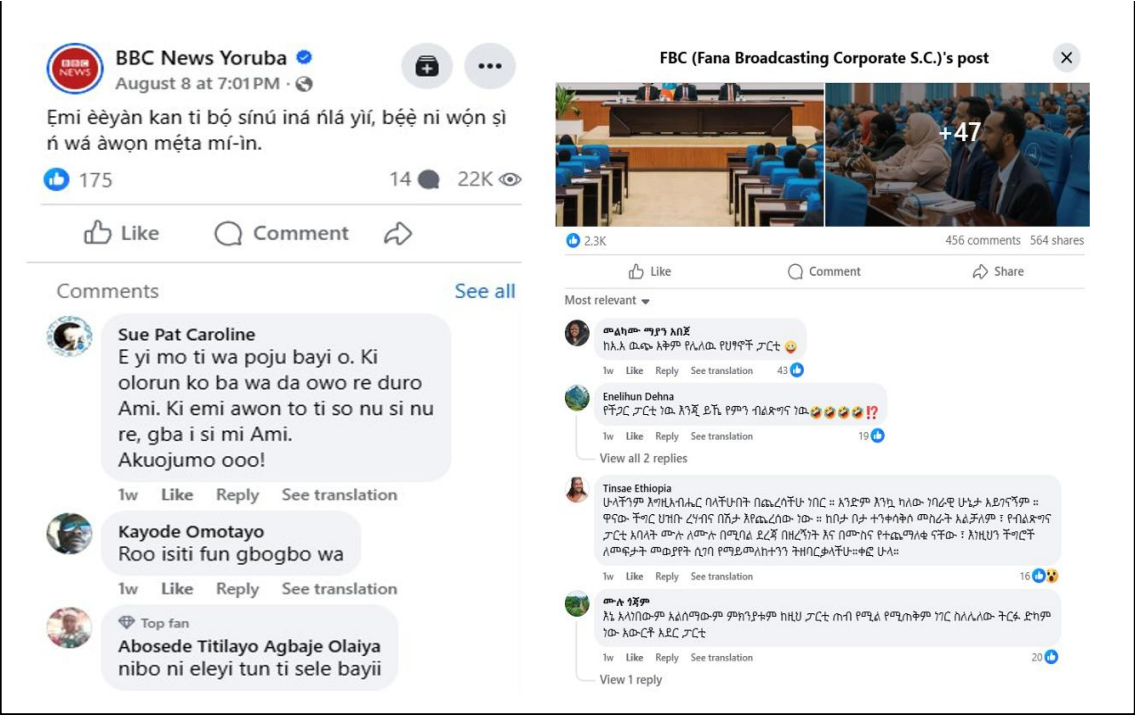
BBC News Yoruba
August 8 at 7:01 PM ·

Ẹmi èèyàn kan ti bọ́ sínú iná ńlá yìí, bẹ́ẹ̀ ni wọ́n ṣì ń wá àwọn mẹ́ta mí-ìn.

175
14 22K

Like Comment

Comments See all

Sue Pat Caroline
E yi mo ti wa poju bayi o. Ki olorun ko ba wa da owo re duro Ami. Ki emi awon to ti so nu si nu re, gba i si mi Ami. Akuojumo ooo!
1w Like Reply See translation

Kayode Omotayo
Roo isiti fun gbogbo wa
1w Like Reply See translation

Top fan
Abosede Titilayo Agbaje Olaiya
nibo ni eleyi tun ti sele bayii

FBC (Fana Broadcasting Corporate S.C.)'s post

+47

2.3K 456 comments 564 shares

Like Comment Share

Most relevant

መልካሙ ማያን አበጀ
ከአ.አ ውጭ አቅም የሌለው የሀፃኖች ፓርቲ 😜
1w Like Reply See translation 43

Enelihun Dehna
የችገር ፓርቲ ነው እንጂ ይኼ የምን ብልጽግና ነው🤣🤣🤣🤣⁉️
1w Like Reply See translation 19
View all 2 replies

Tinsae Ethiopia
ሁላችንም እግዚአብሔር በላችሁበት በጨረሳችሁ ነበር ። አንድም እንኳ ካለው ነበራዊ ሁኔታ አይገናኝም ። ዋናው ችግር ህዝቡ ረሃብና በሽታ እየጨረሰው ነው ። ከቦታ ቦታ ተንቀሳቅሶ መስራት አልቻለም ፣ የብልጽግና ፓርቲ አባላት ሙሉ ለሙሉ በሚባል ደረጃ በዘረኝነት እና በሙስና የተጨማለቁ ናቸው ፣ እነዚህን ችግሮች ለመፍታት መወያየት ሲገባ የማይመለከተንን ትዘበርቃላችሁ።ቀሮ ሁላ።
1w Like Reply See translation 16

ሙሉ ጎጃም
እኔ አላነበውም አልሰማውም ምክንያቱም ከዚህ ፓርቲ ጠብ የሚል የሚጠቅም ነገር ስለሌለው ትርፉ ድካም ነው አውርቶ አደር ፓርቲ
1w Like Reply See translation 20
View 1 reply